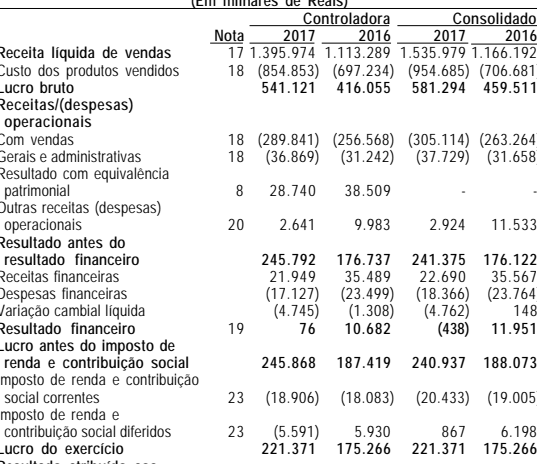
(Em milhares de Reais)

| | Nota | Controladora 2017 | Controladora 2016 | Consolidado 2017 | Consolidado 2016 |
|---|---|---|---|---|---|
| Receita líquida de vendas | 17 | 1.395.974 | 1.113.289 | 1.535.979 | 1.166.192 |
| Custo dos produtos vendidos | 18 | (854.853) | (697.234) | (954.685) | (706.681 |
| Lucro bruto | | 541.121 | 416.055 | 581.294 | 459.511 |
| Receitas/(despesas) operacionais | | | | | |
| Com vendas | 18 | (289.841) | (256.568) | (305.114) | (263.264 |
| Gerais e administrativas | 18 | (36.869) | (31.242) | (37.729) | (31.658 |
| Resultado com equivalência patrimonial | 8 | 28.740 | 38.509 | - | - |
| Outras receitas (despesas) operacionais | 20 | 2.641 | 9.983 | 2.924 | 11.533 |
| Resultado antes do resultado financeiro | | 245.792 | 176.737 | 241.375 | 176.122 |
| Receitas financeiras | | 21.949 | 35.489 | 22.690 | 35.567 |
| Despesas financeiras | | (17.127) | (23.499) | (18.366) | (23.764 |
| Variação cambial líquida | | (4.745) | (1.308) | (4.762) | 148 |
| Resultado financeiro | 19 | 76 | 10.682 | (438) | 11.951 |
| Lucro antes do imposto de renda e contribuição social | | 245.868 | 187.419 | 240.937 | 188.073 |
| Imposto de renda e contribuição social correntes | 23 | (18.906) | (18.083) | (20.433) | (19.005 |
| Imposto de renda e contribuição social diferidos | 23 | (5.591) | 5.930 | 867 | 6.198 |
| Lucro do exercício | | 221.371 | 175.266 | 221.371 | 175.266 |

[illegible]